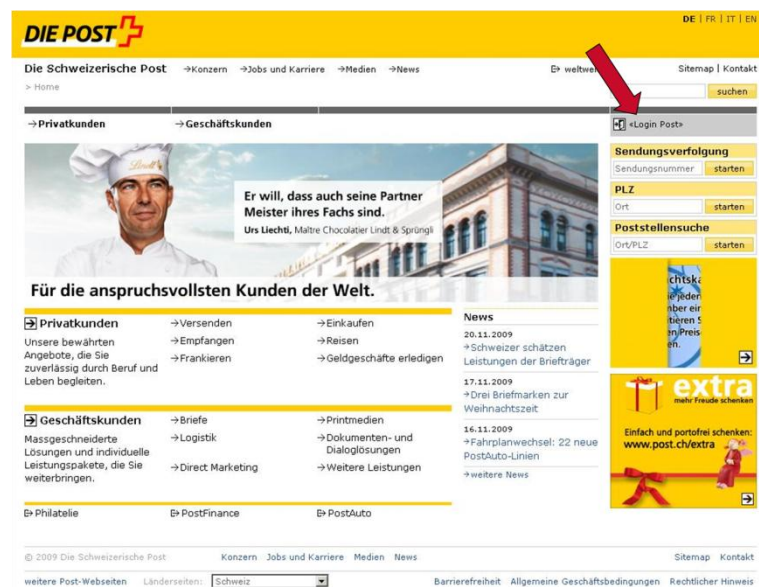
DIE POST

DE | FR | IT | EN

Die Schweizerische Post →Konzern →Jobs und Karriere →Medien →News weltweit Sitemap | Kontakt

> Home

suchen

→Privatkunden →Geschäftskunden

«Login Post»

Er will, dass auch seine Partner Meister ihres Fachs sind.

Urs Liechti, Maître Chocolatier Lindt & Sprüngli

Für die anspruchsvollsten Kunden der Welt.

Sendungsverfolgung

Sendungsnummer starten

PLZ

Ort starten

Poststellensuche

Ort/PLZ starten

→ Privatkunden

Unsere bewährten Angebote, die Sie zuverlässig durch Beruf und Leben begleiten.

→Versenden
→Empfangen
→Frankieren

→Einkaufen
→Reisen
→Geldgeschäfte erledigen

→ Geschäftskunden

Massgeschneiderte Lösungen und individuelle Leistungspakete, die Sie weiterbringen.

→Briefe
→Logistik
→Direct Marketing

→Printmedien
→Dokumenten- und Dialoglösungen
→Weitere Leistungen

News

20.11.2009
→Schweizer schätzen Leistungen der Briefträger

17.11.2009
→Drei Briefmarken zur Weihnachtszeit

16.11.2009
→Fahrplanwechsel: 22 neue PostAuto-Linien

→weitere News

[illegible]chtska
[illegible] jeden
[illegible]ber ein
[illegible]tieren
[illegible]n Preis
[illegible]en.

extra
mehr Freude schenken

Einfach und portofrei schenken:
www.post.ch/extra

Philatelie PostFinance PostAuto

© 2009 Die Schweizerische Post Konzern Jobs und Karriere Medien News Sitemap Kontakt

weitere Post-Webseiten Länderseiten: Schweiz Barrierefreiheit Allgemeine Geschäftsbedingungen Rechtlicher Hinweis